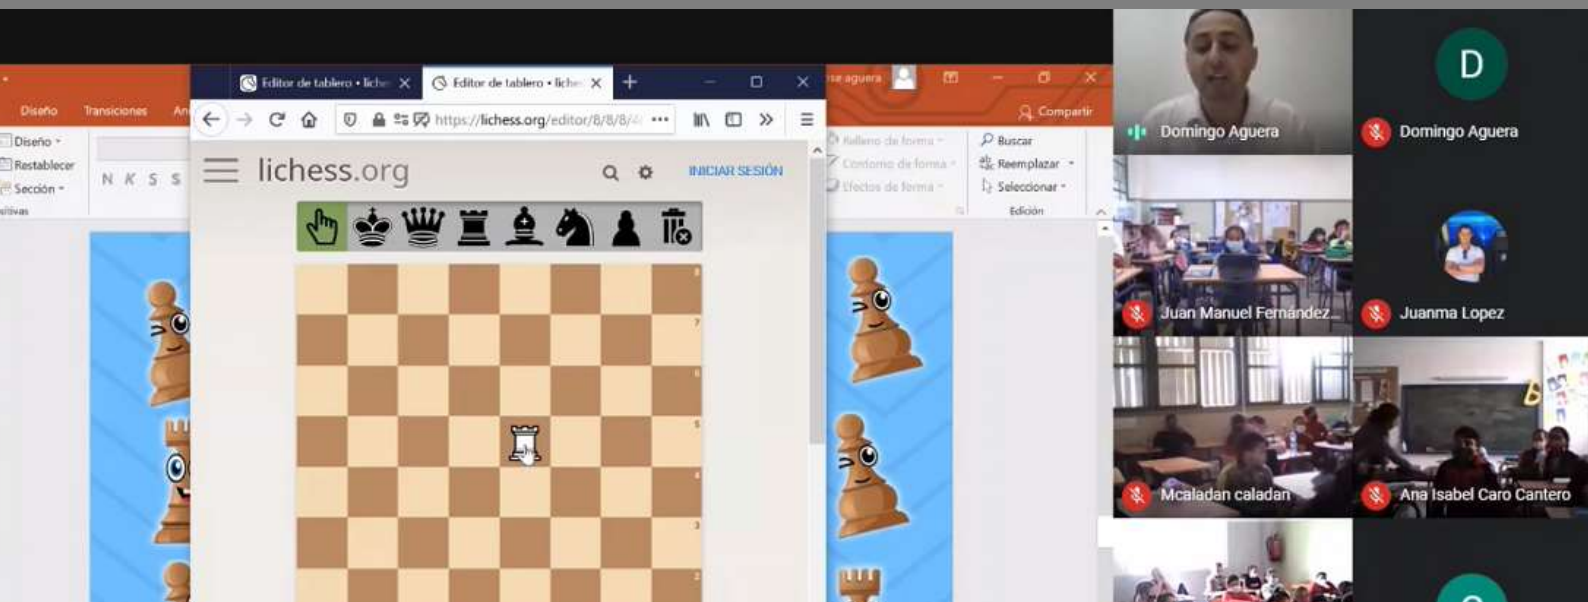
Diseño Transiciones An
Diseño
Restablecer
Sección
N K S S

Editor de tablero • liche ×
Editor de tablero • liche ×
https://lichess.org/editor/8/8/8/

lichess.org
INICIAR SESIÓN

8
7
6
5
4
3
2

se aguera
Compartir
Relleno de forma
Contorno de forma
Efectos de forma
Buscar
Reemplazar
Seleccionar
Edición

Domingo Aguera
D
Domingo Aguera
Juan Manuel Fernández...
Juanma Lopez
Mcaladan caladan
Ana Isabel Caro Cantero